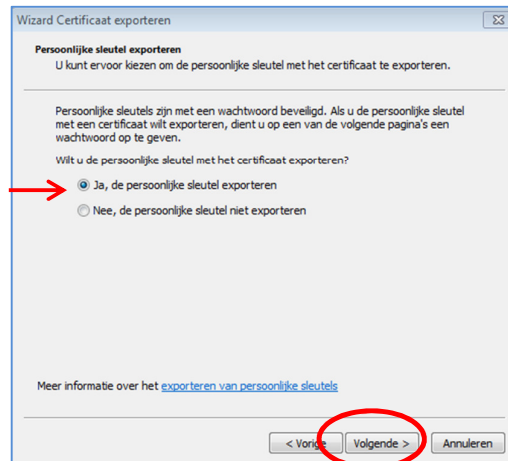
Wizard Certificaat exporteren

Persoonlijke sleutel exporteren
U kunt ervoor kiezen om de persoonlijke sleutel met het certificaat te exporteren.

Persoonlijke sleutels zijn met een wachtwoord beveiligd. Als u de persoonlijke sleutel met een certificaat wilt exporteren, dient u op een van de volgende pagina's een wachtwoord op te geven.

Wilt u de persoonlijke sleutel met het certificaat exporteren?

Ja, de persoonlijke sleutel exporteren

Nee, de persoonlijke sleutel niet exporteren

Meer informatie over het exporteren van persoonlijke sleutels

< Vorige Volgende > Annuleren